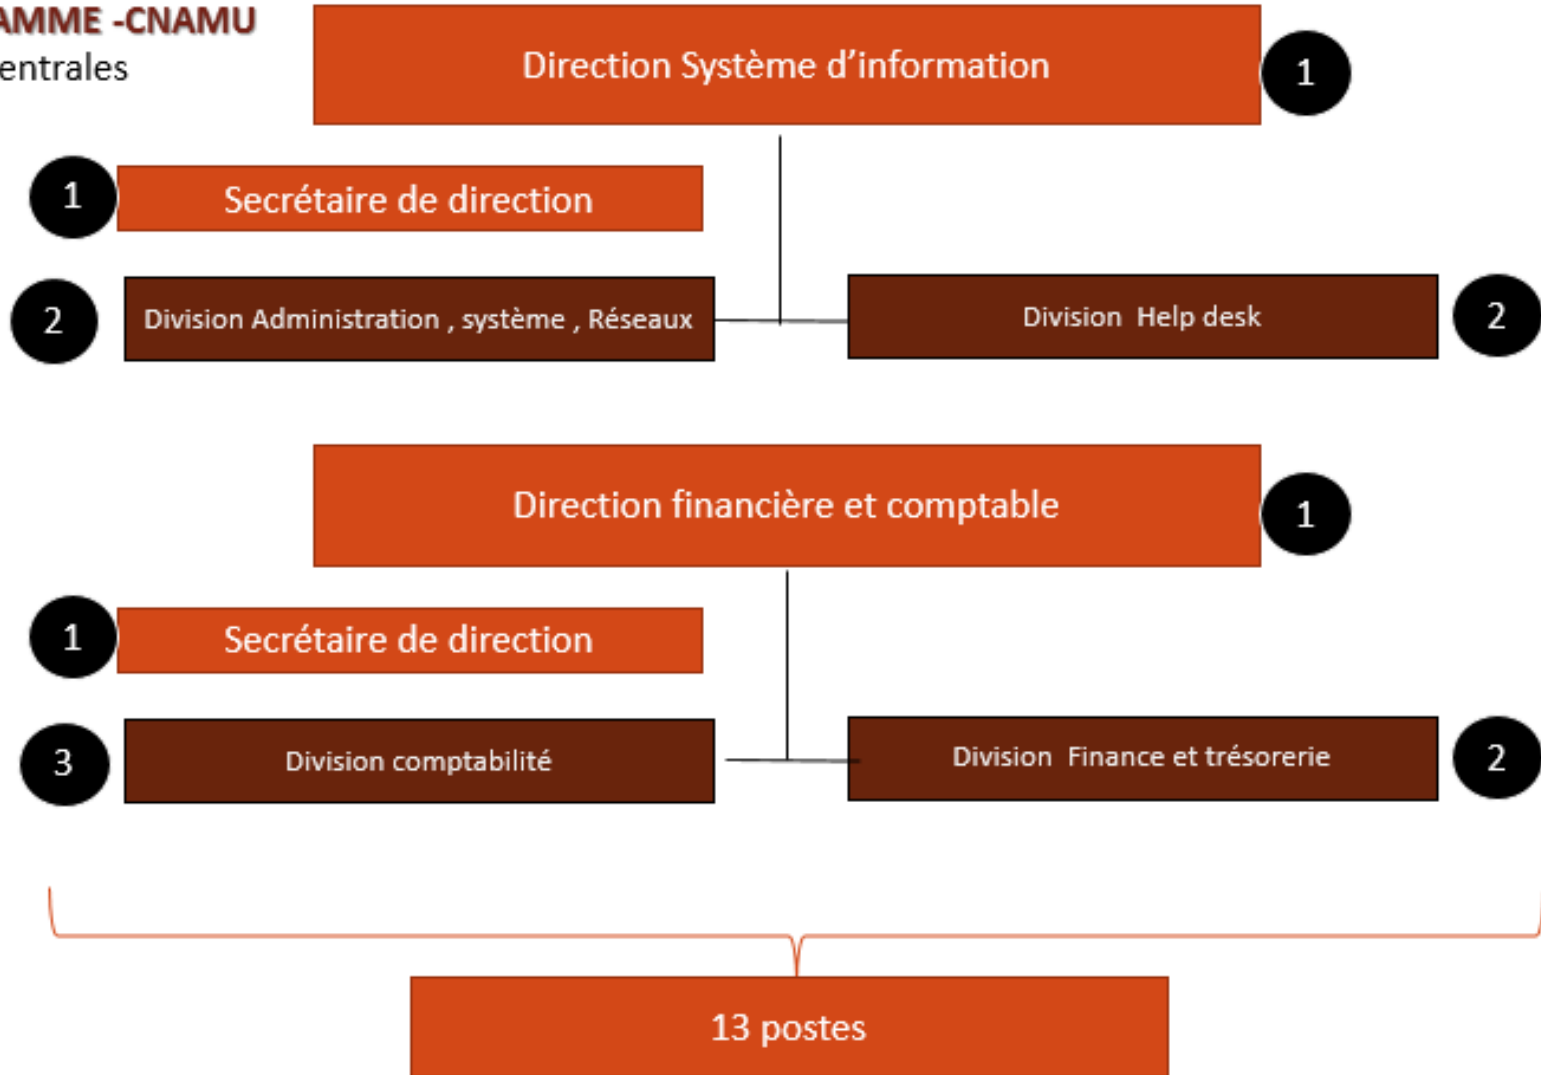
AMME -CNAMU
entrales

Direction Système d'information
1

1
Secrétaire de direction

2
Division Administration , système , Réseaux

Division Help desk
2

Direction financière et comptable
1

1
Secrétaire de direction

3
Division comptabilité

Division Finance et trésorerie
2

13 postes